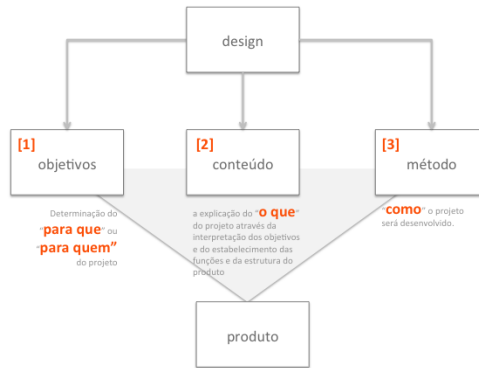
design

[1]
objetivos

[2]
conteúdo

[3]
método

Determinação do "para que" ou "para quem" do projeto

a explicação do "o que" do projeto através da interpretação dos objetivos e do estabelecimento das funções e da estrutura do produto

"como" o projeto será desenvolvido.

produto